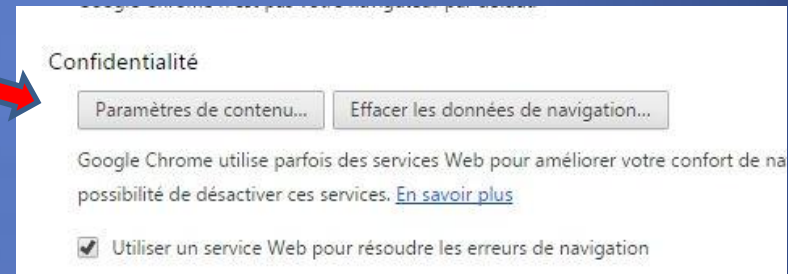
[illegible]

Confidentialité

Paramètres de contenu... Effacer les données de navigation...

Google Chrome utilise parfois des services Web pour améliorer votre confort de na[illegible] possibilité de désactiver ces services. En savoir plus

Utiliser un service Web pour résoudre les erreurs de navigation